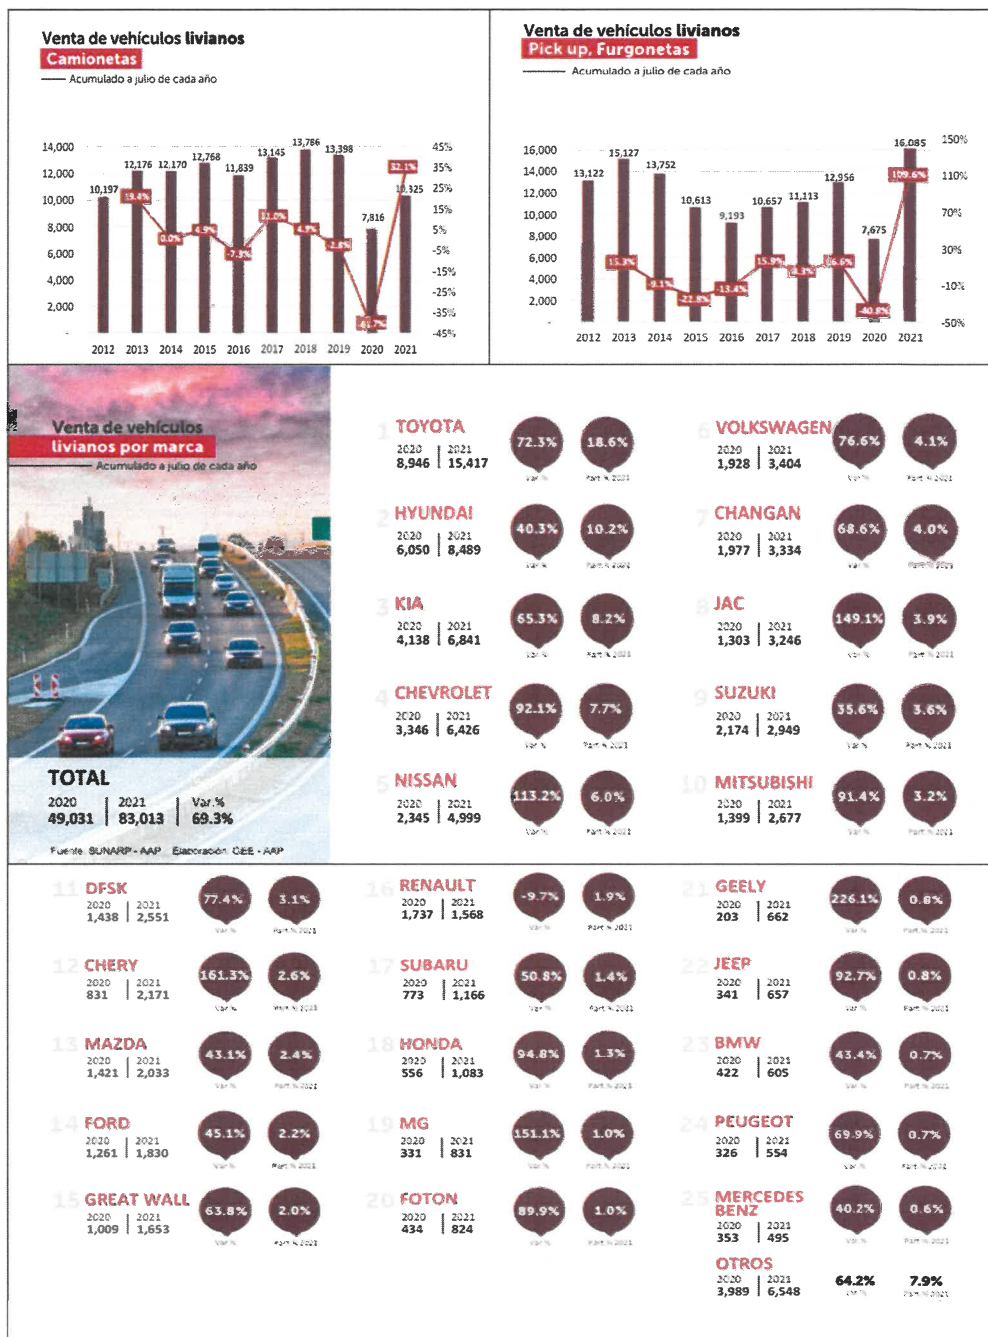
Venta de vehículos livianos
Camionetas
Acumulado a julio de cada año

14,000
12,000
10,000
8,000
6,000
4,000
2,000

10,197 | 12,176 | 12,170 | 12,768 | 11,839 | 13,145 | 13,766 | 13,398 | 7,816 | 10,325

19.4% | 0.0% | 4.9% | -7.3% | 11.0% | 4.7% | -2.8% | -41.7% | 32.1%

45% 35% 25% 15% 5% -5% -15% -25% -35% -45%

2012 2013 2014 2015 2016 2017 2018 2019 2020 2021

Venta de vehículos livianos
Pick up, Furgonetas
Acumulado a julio de cada año

16,000
14,000
12,000
10,000
8,000
6,000
4,000
2,000
-

13,122 | 15,127 | 13,752 | 10,613 | 9,193 | 10,657 | 11,113 | 12,956 | 7,675 | 16,085

15.3% | -9.1% | -22.8% | -13.4% | 15.9% | 4.3% | 16.6% | -40.8% | 109.6%

150% 110% 70% 30% -10% -50%

2012 2013 2014 2015 2016 2017 2018 2019 2020 2021

Venta de vehículos livianos por marca
Acumulado a julio de cada año

TOTAL
2020 49,031 | 2021 83,013 | Var.% 69.3%

Fuente: SUNARP - AAP Elaboración: CEE - AAP

1 TOYOTA 2020 8,946 | 2021 15,417 72.3% Var.% 18.6% Part.% 2021
2 HYUNDAI 2020 6,050 | 2021 8,489 40.3% Var.% 10.2% Part.% 2021
3 KIA 2020 4,138 | 2021 6,841 65.3% Var.% 8.2% Part.% 2021
4 CHEVROLET 2020 3,346 | 2021 6,426 92.1% Var.% 7.7% Part.% 2021
5 NISSAN 2020 2,345 | 2021 4,999 113.2% Var.% 6.0% Part.% 2021
6 VOLKSWAGEN 2020 1,928 | 2021 3,404 76.6% Var.% 4.1% Part.% 2021
7 CHANGAN 2020 1,977 | 2021 3,334 68.6% Var.% 4.0% Part.% 2021
8 JAC 2020 1,303 | 2021 3,246 149.1% Var.% 3.9% Part.% 2021
9 SUZUKI 2020 2,174 | 2021 2,949 35.6% Var.% 3.6% Part.% 2021
10 MITSUBISHI 2020 1,399 | 2021 2,677 91.4% Var.% 3.2% Part.% 2021

11 DFSK 2020 1,438 | 2021 2,551 77.4% Var.% 3.1% Part.% 2021
12 CHERY 2020 831 | 2021 2,171 161.3% Var.% 2.6% Part.% 2021
13 MAZDA 2020 1,421 | 2021 2,033 43.1% Var.% 2.4% Part.% 2021
14 FORD 2020 1,261 | 2021 1,830 45.1% Var.% 2.2% Part.% 2021
15 GREAT WALL 2020 1,009 | 2021 1,653 63.8% Var.% 2.0% Part.% 2021
16 RENAULT 2020 1,737 | 2021 1,568 -9.7% Var.% 1.9% Part.% 2021
17 SUBARU 2020 773 | 2021 1,166 50.8% Var.% 1.4% Part.% 2021
18 HONDA 2020 556 | 2021 1,083 94.8% Var.% 1.3% Part.% 2021
19 MG 2020 331 | 2021 831 151.1% Var.% 1.0% Part.% 2021
20 FOTON 2020 434 | 2021 824 89.9% Var.% 1.0% Part.% 2021
21 GEELY 2020 203 | 2021 662 226.1% Var.% 0.8% Part.% 2021
22 JEEP 2020 341 | 2021 657 92.7% Var.% 0.8% Part.% 2021
23 BMW 2020 422 | 2021 605 43.4% Var.% 0.7% Part.% 2021
24 PEUGEOT 2020 326 | 2021 554 69.9% Var.% 0.7% Part.% 2021
25 MERCEDES BENZ 2020 353 | 2021 495 40.2% Var.% 0.6% Part.% 2021
OTROS 2020 3,989 | 2021 6,548 64.2% Var.% 7.9% Part.% 2021